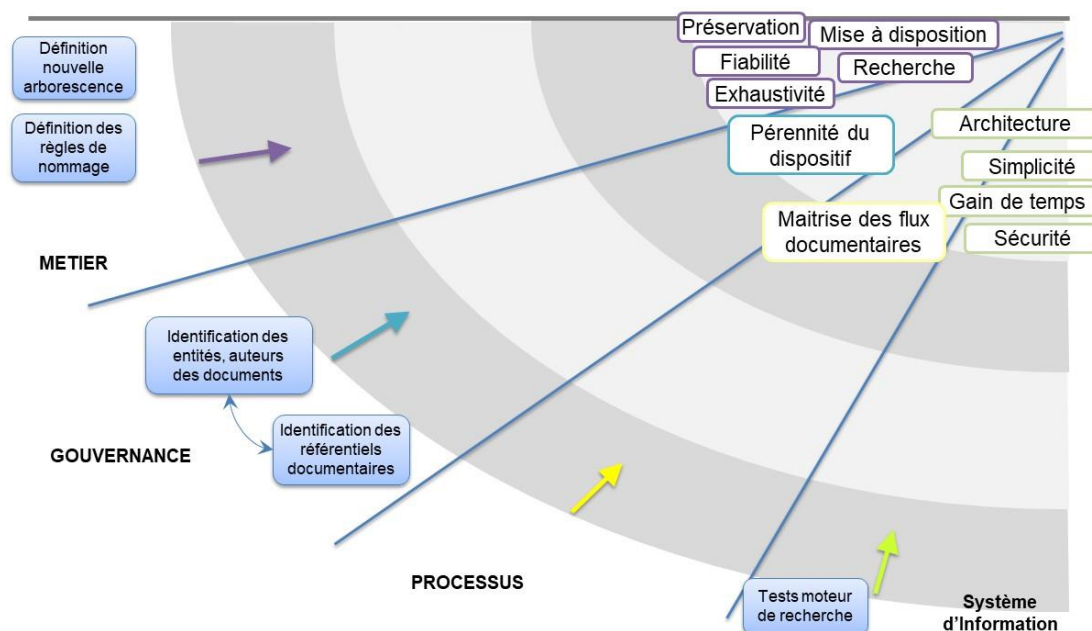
Préservation
Mise à disposition
Fiabilité
Recherche
Exhaustivité
Définition nouvelle arborescence
Définition des règles de nommage
Pérennité du dispositif
Architecture
Simplicité
Gain de temps
Maitrise des flux documentaires
Sécurité
METIER
Identification des entités, auteurs des documents
Identification des référentiels documentaires
GOUVERNANCE
PROCESSUS
Tests moteur de recherche
Système d'Information